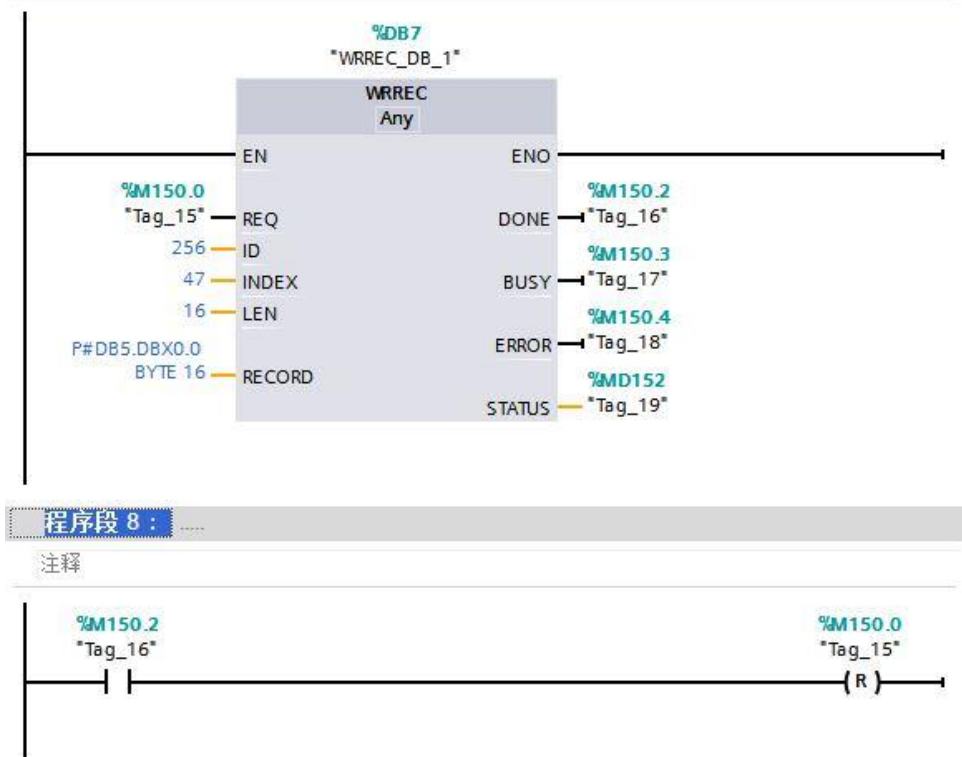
%DB7
"WRREC_DB_1"

WRREC
Any

EN
ENO

%M150.0
"Tag_15" REQ
DONE %M150.2 "Tag_16"

256 ID
47 INDEX
BUSY %M150.3 "Tag_17"

16 LEN
ERROR %M150.4 "Tag_18"

P#DB5.DBX0.0
BYTE 16 RECORD
STATUS %MD152 "Tag_19"

程序段 8： .....

注释

%M150.2
"Tag_16"

%M150.0
"Tag_15"
R